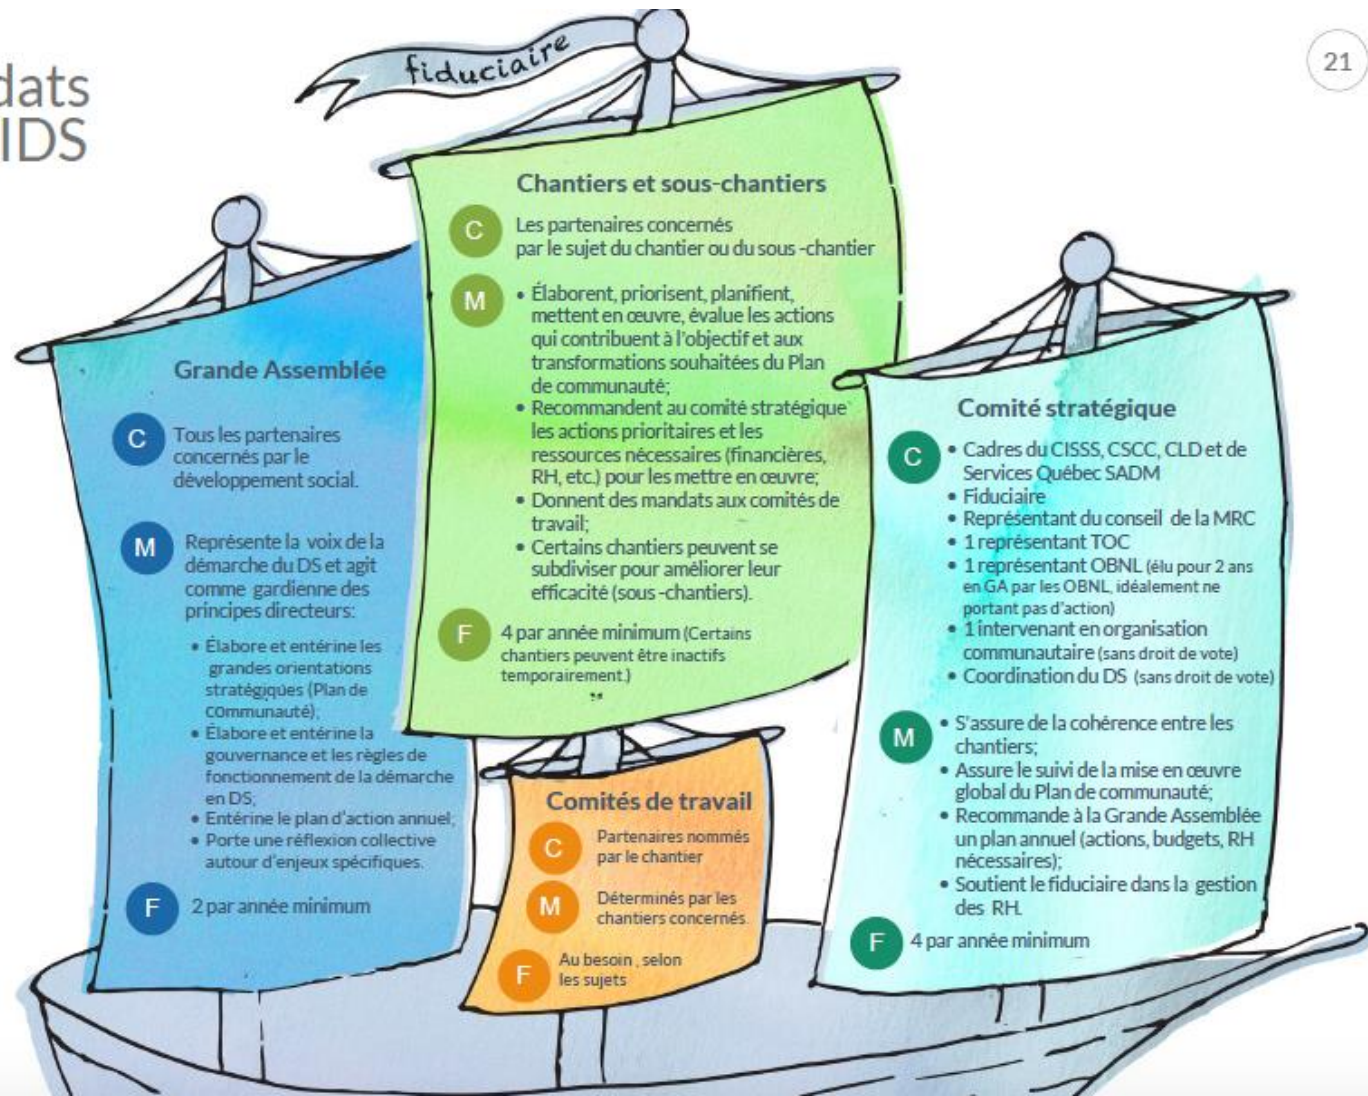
dats
IDS

21

fiduciaire

Chantiers et sous-chantiers

C Les partenaires concernés par le sujet du chantier ou du sous -chantier

M
• Élaborent, priorisent, planifient, mettent en œuvre, évalue les actions qui contribuent à l'objectif et aux transformations souhaitées du Plan de communauté;
• Recommandent au comité stratégique les actions prioritaires et les ressources nécessaires (financières, RH, etc.) pour les mettre en œuvre;
• Donnent des mandats aux comités de travail;
• Certains chantiers peuvent se subdiviser pour améliorer leur efficacité (sous -chantiers).

F 4 par année minimum (Certains chantiers peuvent être inactifs temporairement.)

Grande Assemblée

C Tous les partenaires concernés par le développement social.

M Représente la voix de la démarche du DS et agit comme gardienne des principes directeurs:
• Élabore et entérine les grandes orientations stratégiques (Plan de communauté);
• Élabore et entérine la gouvernance et les règles de fonctionnement de la démarche en DS;
• Entérine le plan d'action annuel;
• Porte une réflexion collective autour d'enjeux spécifiques.

F 2 par année minimum

Comité stratégique

C
• Cadres du CISSS, CSCC, CLD et de Services Québec SADM
• Fiduciaire
• Représentant du conseil de la MRC
• 1 représentant TOC
• 1 représentant OBNL (élu pour 2 ans en GA par les OBNL, idéalement ne portant pas d'action)
• 1 intervenant en organisation communautaire (sans droit de vote)
• Coordination du DS (sans droit de vote)

M
• S'assure de la cohérence entre les chantiers;
• Assure le suivi de la mise en œuvre global du Plan de communauté;
• Recommande à la Grande Assemblée un plan annuel (actions, budgets, RH nécessaires);
• Soutient le fiduciaire dans la gestion des RH.

F 4 par année minimum

Comités de travail

C Partenaires nommés par le chantier

M Déterminés par les chantiers concernés.

F Au besoin, selon les sujets